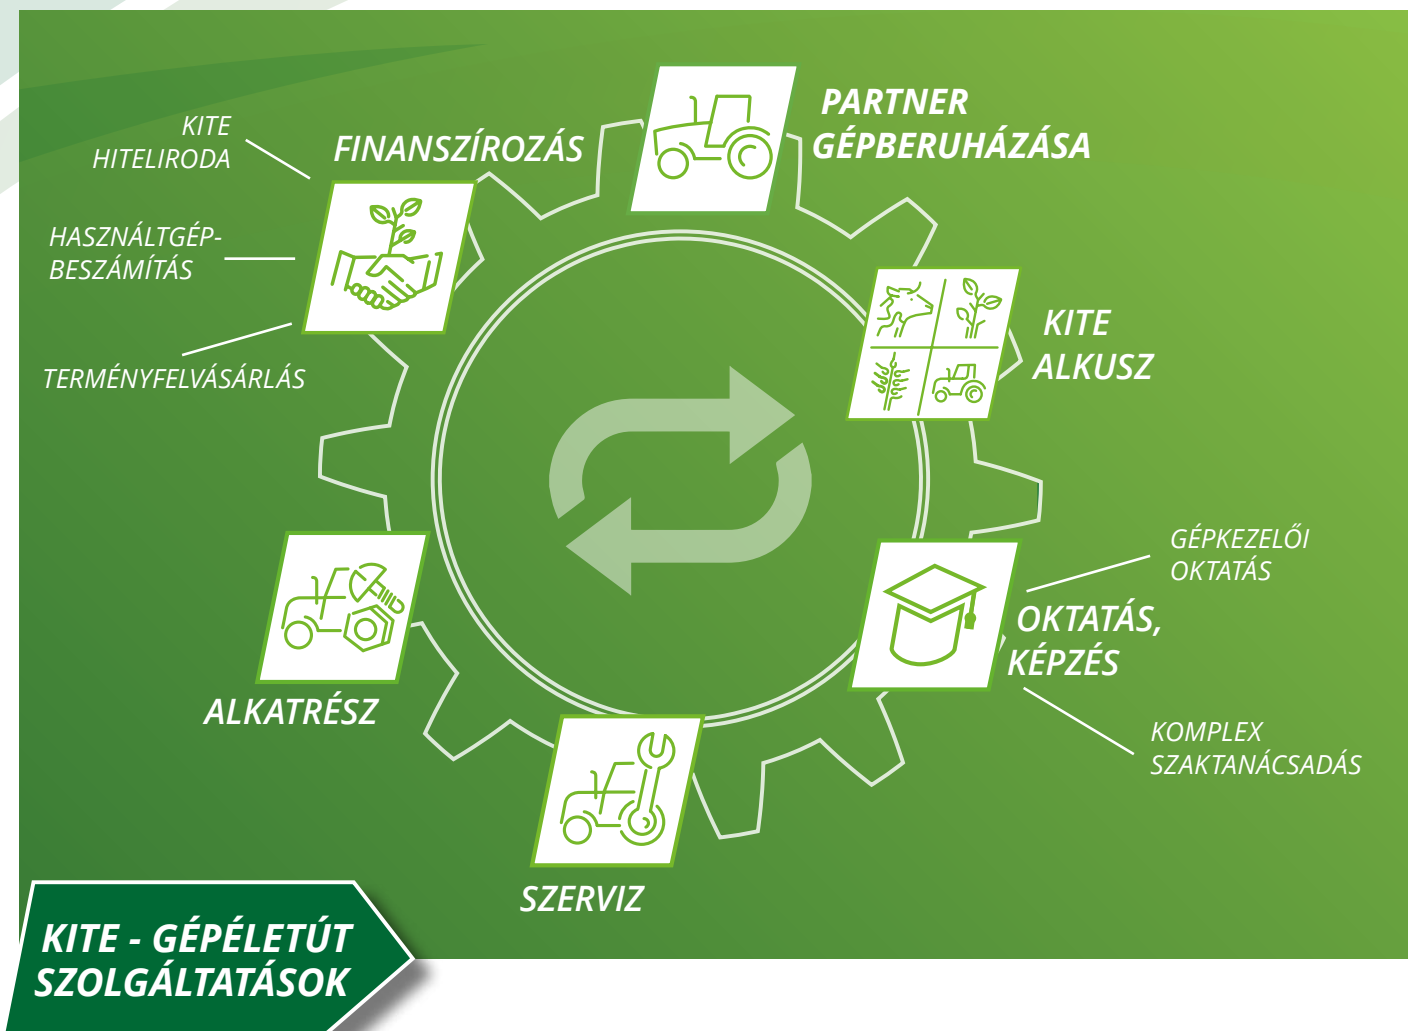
KITE HITELIRODA

FINANSZÍROZÁS

PARTNER GÉPBERUHÁZÁSA

HASZNÁLTGÉP-BESZÁMÍTÁS

TERMÉNYFELVÁSÁRLÁS

KITE ALKUSZ

GÉPKEZELŐI OKTATÁS

OKTATÁS, KÉPZÉS

KOMPLEX SZAKTANÁCSADÁS

ALKATRÉSZ

SZERVIZ

KITE - GÉPÉLETÚT SZOLGÁLTATÁSOK